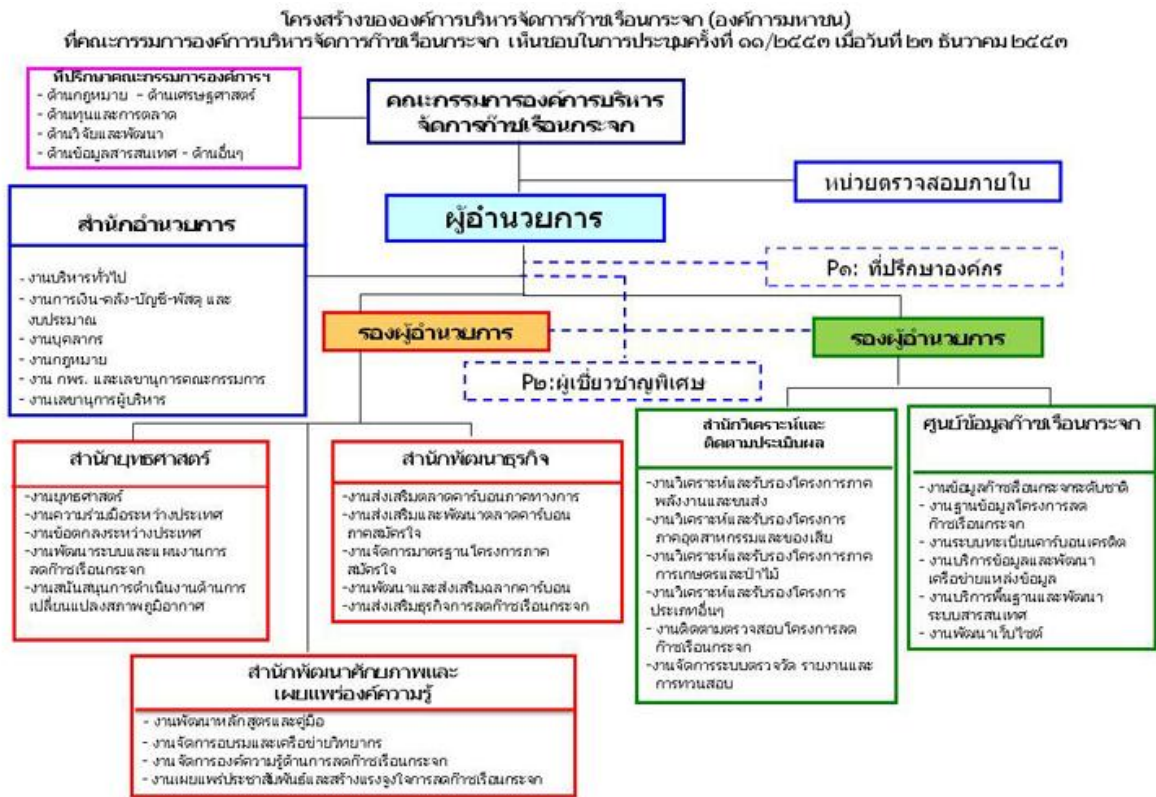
โครงสร้างขององค์การบริหารจัดการก๊าซเรือนกระจก (องค์การมหาชน)
ที่คณะกรรมการองค์การบริหารจัดการก๊าซเรือนกระจก เห็นชอบในการประชุมครั้งที่ ๑๑/๒๕๕๓ เมื่อวันที่ ๒๓ ธันวาคม ๒๕๕๓

ที่ปรึกษาคณะกรรมการองค์การฯ
- ด้านกฎหมาย - ด้านเศรษฐศาสตร์
- ด้านทุนและการตลาด
- ด้านวิจัยและพัฒนา
- ด้านข้อมูลสารสนเทศ - ด้านอื่นๆ

คณะกรรมการองค์การบริหารจัดการก๊าซเรือนกระจก

หน่วยตรวจสอบภายใน

ผู้อำนวยการ

P๑: ที่ปรึกษาองค์กร

สำนักอำนวยการ
- งานบริหารทั่วไป
- งานการเงิน-คลัง-บัญชี-พัสดุ และงบประมาณ
- งานบุคลากร
- งานกฎหมาย
- งาน กพร. และเลขานุการคณะกรรมการ
- งานเลขานุการผู้บริหาร

รองผู้อำนวยการ

รองผู้อำนวยการ

P๒:ผู้เชี่ยวชาญพิเศษ

สำนักยุทธศาสตร์
-งานยุทธศาสตร์
-งานความร่วมมือระหว่างประเทศ
-งานข้อตกลงระหว่างประเทศ
-งานพัฒนาระบบและแผนงานการลดก๊าซเรือนกระจก
-งานสนับสนุนการดำเนินงานด้านการเปลี่ยนแปลงสภาพภูมิอากาศ

สำนักพัฒนาธุรกิจ
-งานส่งเสริมตลาดคาร์บอนภาคทางการ
-งานส่งเสริมและพัฒนาตลาดคาร์บอนภาคสมัครใจ
-งานจัดการมาตรฐานโครงการภาคสมัครใจ
-งานพัฒนาและส่งเสริมฉลากคาร์บอน
-งานส่งเสริมธุรกิจการลดก๊าซเรือนกระจก

สำนักวิเคราะห์และติดตามประเมินผล
-งานวิเคราะห์และรับรองโครงการภาคพลังงานและขนส่ง
-งานวิเคราะห์และรับรองโครงการภาคอุตสาหกรรมและของเสีย
-งานวิเคราะห์และรับรองโครงการภาคการเกษตรและป่าไม้
-งานวิเคราะห์และรับรองโครงการประเภทอื่นๆ
- งานติดตามตรวจสอบโครงการลดก๊าซเรือนกระจก
-งานจัดการระบบตรวจวัด รายงานและการทวนสอบ

ศูนย์ข้อมูลก๊าซเรือนกระจก
- งานข้อมูลก๊าซเรือนกระจกระดับชาติ
- งานฐานข้อมูลโครงการลดก๊าซเรือนกระจก
- งานระบบทะเบียนคาร์บอนเครดิต
- งานบริการข้อมูลและพัฒนาเครือข่ายแหล่งข้อมูล
- งานบริการพื้นฐานและพัฒนาระบบสารสนเทศ
- งานพัฒนาเว็บไซต์

สำนักพัฒนาศักยภาพและเผยแพร่องค์ความรู้
- งานพัฒนาหลักสูตรและคู่มือ
- งานจัดการอบรมและเครือข่ายวิทยากร
- งาน จัดการองค์ความรู้ด้านการลดก๊าซเรือนกระจก
- งานเผยแพร่ประชาสัมพันธ์และสร้างแรงจูงใจการลดก๊าซเรือนกระจก